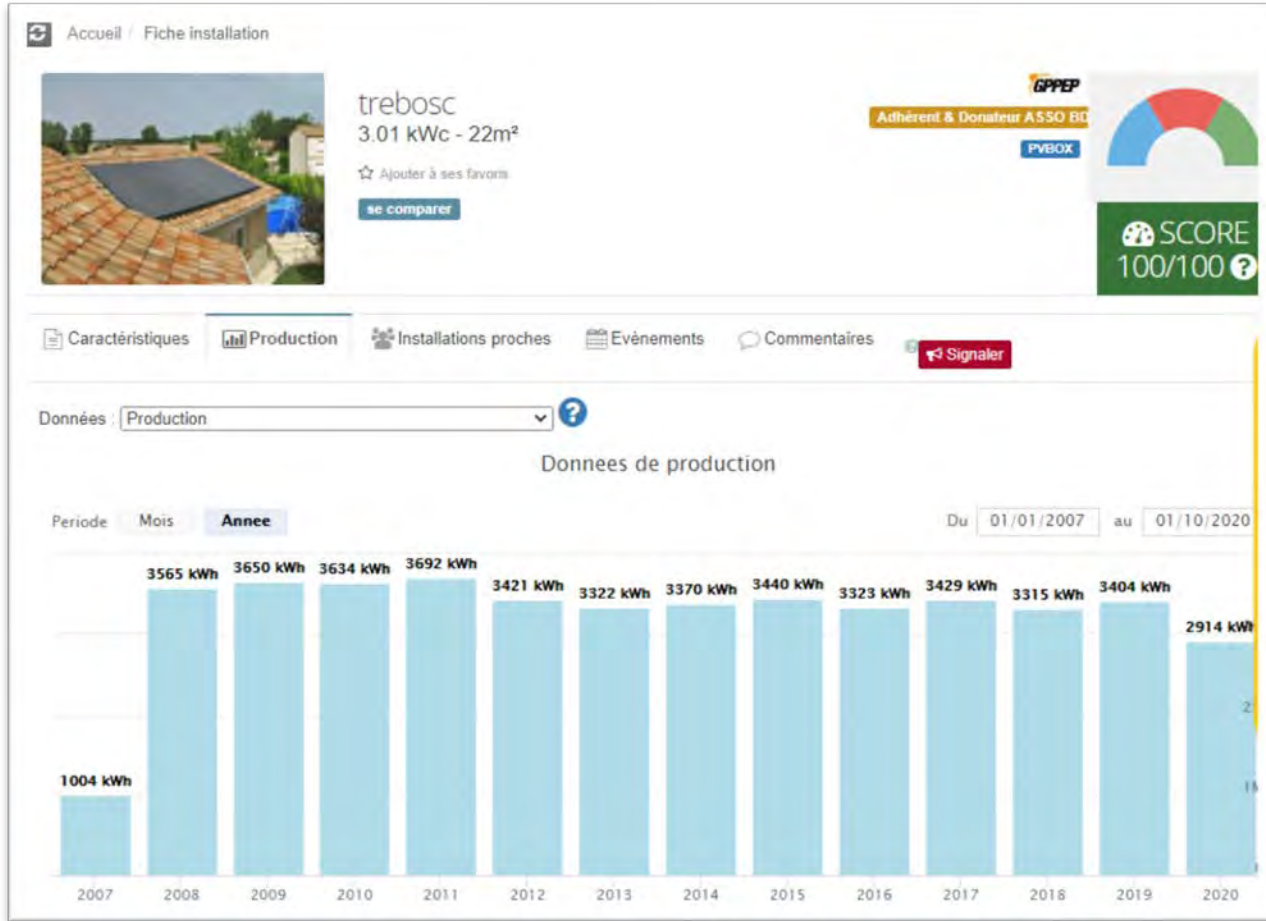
Accueil / Fiche installation

trebosc
3.01 kWc - 22m²

☆ Ajouter à ses favoris

se comparer

GPPEP

Adhérent & Donateur ASSO BD

PVBOX

SCORE 100/100

Caractéristiques
Production
Installations proches
Evènements
Commentaires
Signaler

Données : Production

Donnees de production

Periode Mois Annee

Du 01/01/2007 au 01/10/2020

| 2007 | 2008 | 2009 | 2010 | 2011 | 2012 | 2013 | 2014 | 2015 | 2016 | 2017 | 2018 | 2019 | 2020 |
|---|---|---|---|---|---|---|---|---|---|---|---|---|---|
| 1004 kWh | 3565 kWh | 3650 kWh | 3634 kWh | 3692 kWh | 3421 kWh | 3322 kWh | 3370 kWh | 3440 kWh | 3323 kWh | 3429 kWh | 3315 kWh | 3404 kWh | 2914 kWh |